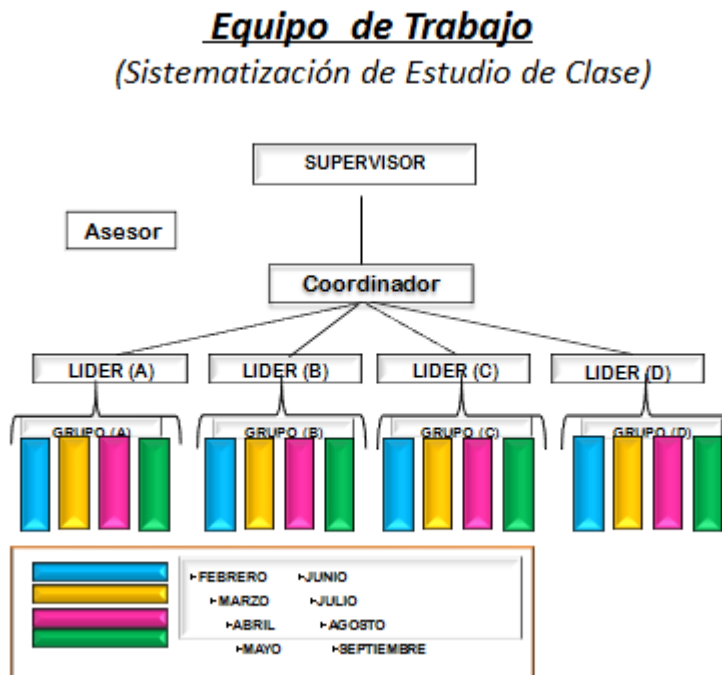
Equipo de Trabajo
(Sistematización de Estudio de Clase)

SUPERVISOR

Asesor

Coordinador

LIDER (A)
LIDER (B)
LIDER (C)
LIDER (D)

GRUPO (A)
GRUPO (B)
GRUPO (C)
GRUPO (D)

FEBRERO
JUNIO
MARZO
JULIO
ABRIL
AGOSTO
MAYO
SEPTIEMBRE